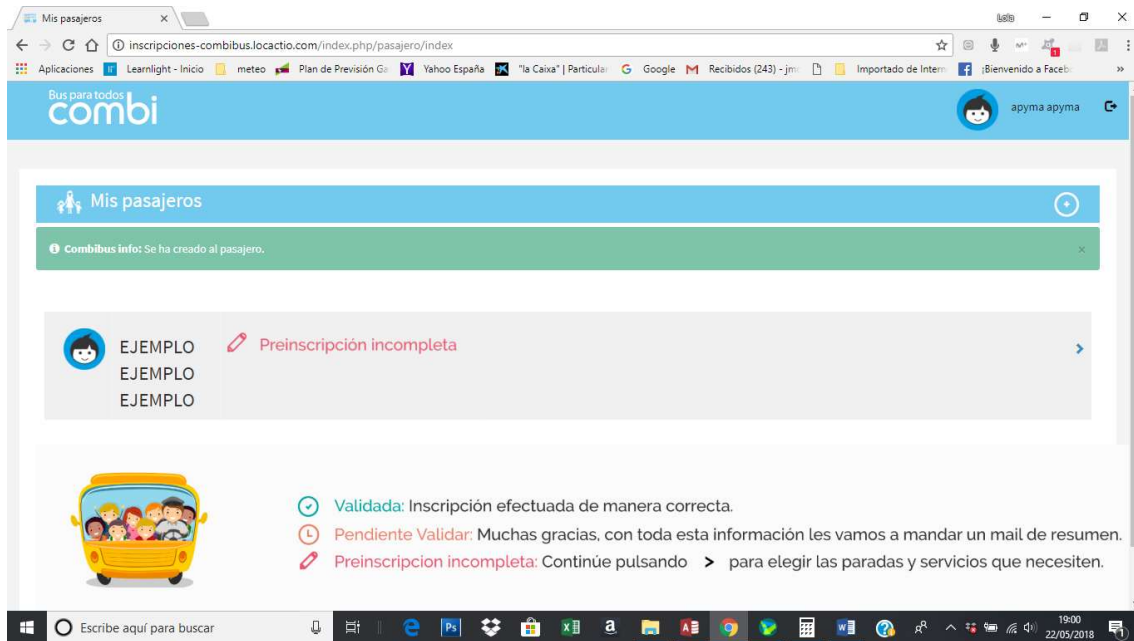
Mis pasajeros ×

Lolo

inscripciones-combibus.locactio.com/index.php/pasajero/index

Aplicaciones Learnlight - Inicio meteo Plan de Previsión Ga Yahoo España "la Caixa" | Particular Google Recibidos (243) - jm Importado de Intern ¡Bienvenido a Faceb »

Bus para todos combi

apyma apyma

Mis pasajeros

Combibus info: Se ha creado al pasajero. ×

EJEMPLO EJEMPLO EJEMPLO

Preinscripción incompleta

Validada: Inscripción efectuada de manera correcta.

Pendiente Validar: Muchas gracias, con toda esta información les vamos a mandar un mail de resumen.

Preinscripcion incompleta: Continúe pulsando > para elegir las paradas y servicios que necesiten.

Escribe aquí para buscar

19:00
22/05/2018